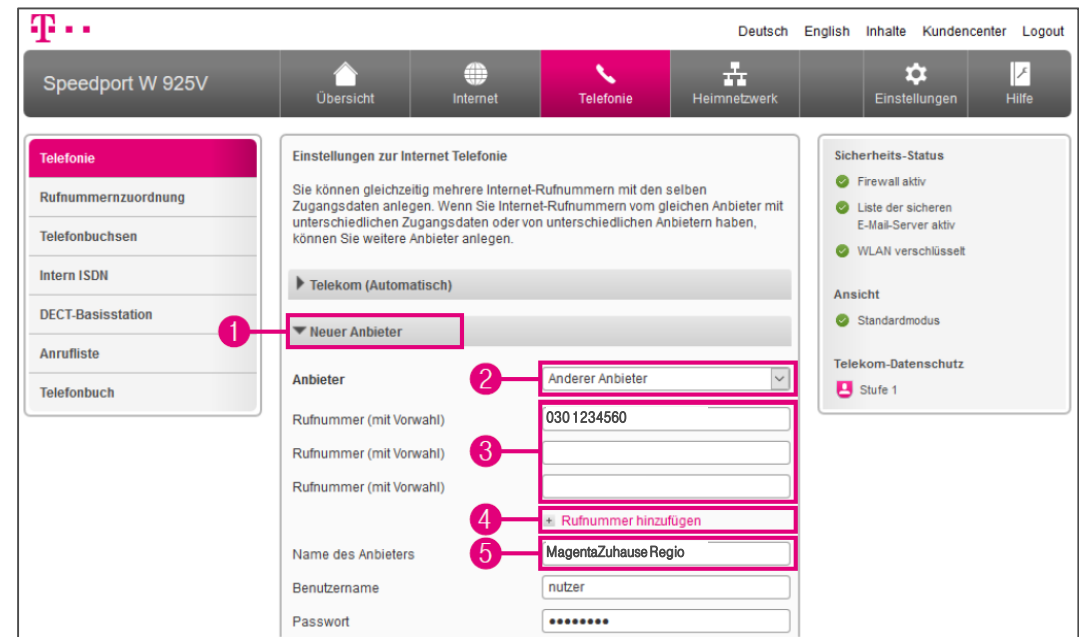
T · · ·

Deutsch English Inhalte Kundencenter Logout

Speedport W 925V

Übersicht Internet Telefonie Heimnetzwerk Einstellungen Hilfe

Telefonie
Rufnummernzuordnung
Telefonbuchsen
Intern ISDN
DECT-Basisstation
Anrufliste
Telefonbuch

Einstellungen zur Internet Telefonie

Sie können gleichzeitig mehrere Internet-Rufnummern mit den selben Zugangsdaten anlegen. Wenn Sie Internet-Rufnummern vom gleichen Anbieter mit unterschiedlichen Zugangsdaten oder von unterschiedlichen Anbietern haben, können Sie weitere Anbieter anlegen.

Telekom (Automatisch)

1 Neuer Anbieter

Anbieter 2 Anderer Anbieter

Rufnummer (mit Vorwahl) 030 1234560
Rufnummer (mit Vorwahl) 3
Rufnummer (mit Vorwahl)

4 + Rufnummer hinzufügen

Name des Anbieters 5 MagentaZuhause Regio

Benutzername nutzer

Passwort ••••••••

Sicherheits-Status
Firewall aktiv
Liste der sicheren E-Mail-Server aktiv
WLAN verschlüsselt

Ansicht
Standardmodus

Telekom-Datenschutz
Stufe 1